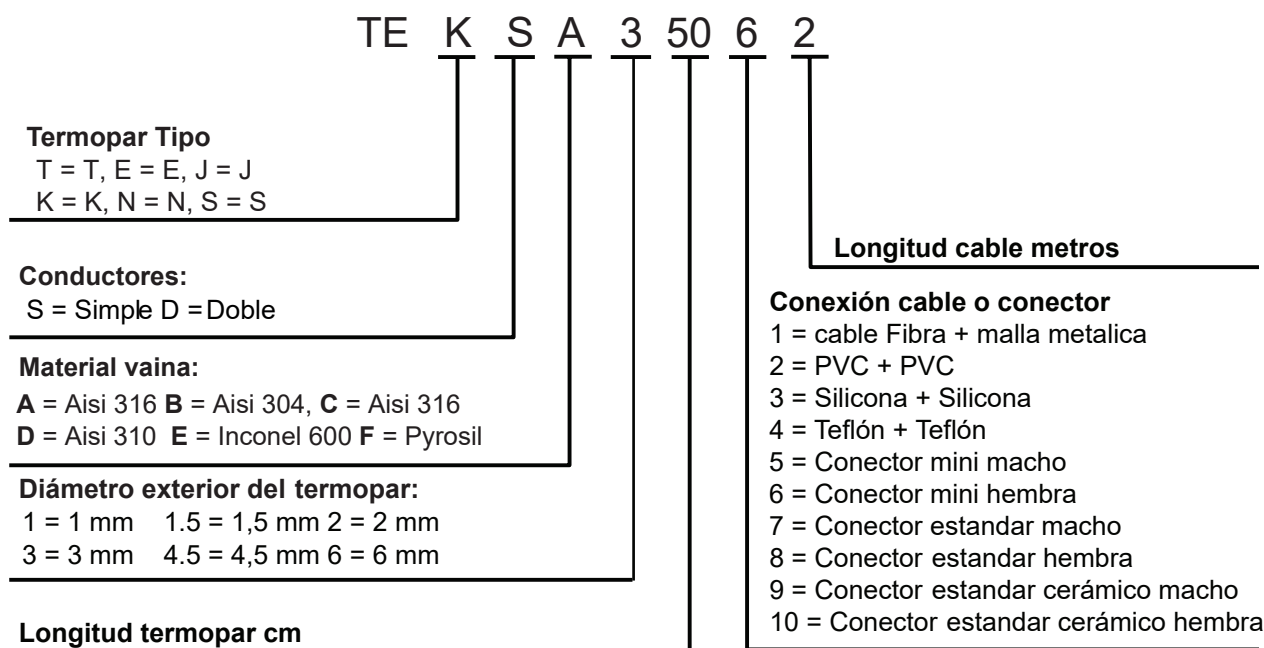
TE K S A 3 50 6 2

**Termopar Tipo**
T = T, E = E, J = J
K = K, N = N, S = S

**Conductores:**
S = Simple D = Doble

**Material vaina:**
**A** = Aisi 316 **B** = Aisi 304, **C** = Aisi 316
**D** = Aisi 310 **E** = Inconel 600 **F** = Pyrosil

**Diámetro exterior del termopar:**
1 = 1 mm 1.5 = 1,5 mm 2 = 2 mm
3 = 3 mm 4.5 = 4,5 mm 6 = 6 mm

**Longitud termopar cm**

**Longitud cable metros**

**Conexión cable o conector**
1 = cable Fibra + malla metalica
2 = PVC + PVC
3 = Silicona + Silicona
4 = Teflón + Teflón
5 = Conector mini macho
6 = Conector mini hembra
7 = Conector estandar macho
8 = Conector estandar hembra
9 = Conector estandar cerámico macho
10 = Conector estandar cerámico hembra